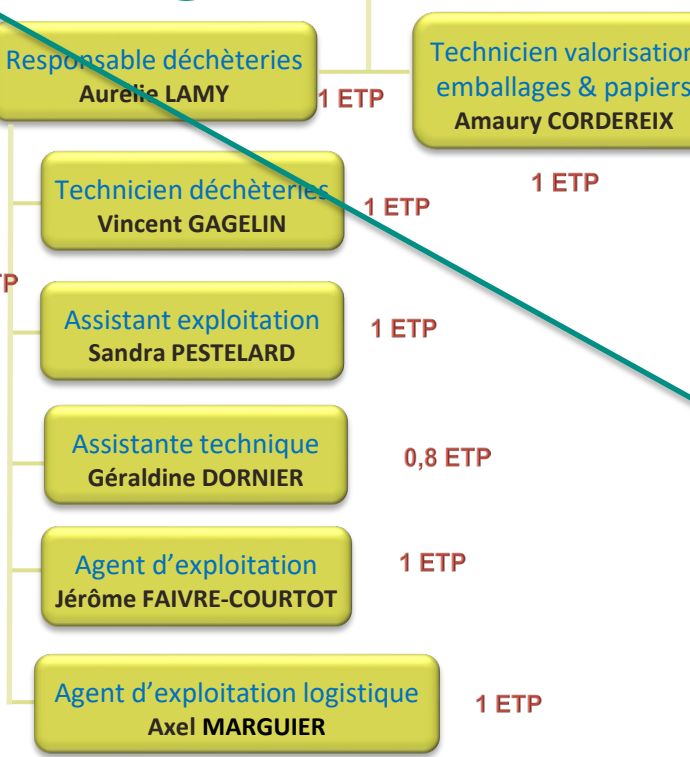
Responsable déchèteries
Aurelie LAMY

1 ETP

Technicien valorisation
emballages & papiers
Amaury CORDEREIX

1 ETP

Technicien déchèteries
Vincent GAGELIN

1 ETP

TP

Assistant exploitation
Sandra PESTELARD

1 ETP

Assistante technique
Géraldine DORNIER

0,8 ETP

Agent d'exploitation
Jérôme FAIVRE-COURTOT

1 ETP

Agent d'exploitation logistique
Axel MARGUIER

1 ETP